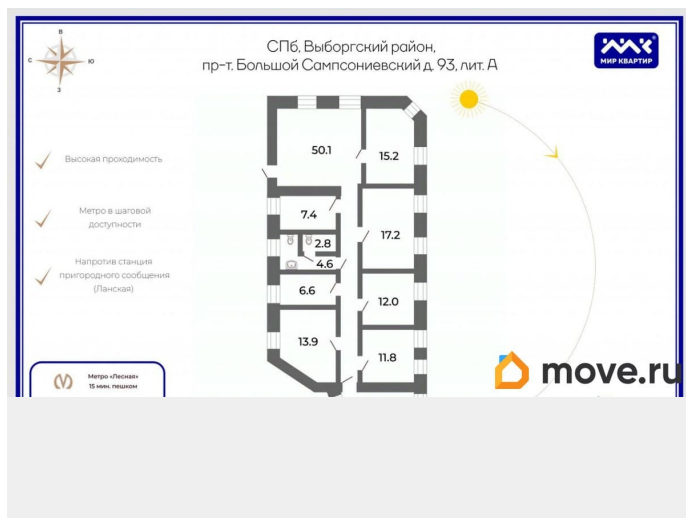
В
С
Ю
З

СПб, Выборгский район,
пр-т. Большой Сампсониевский д. 93, лит. А

МИР КВАРТИР

Высокая проходимость

Метро в шаговой доступности

Напротив станция пригородного сообщения (Ланская)

Метро «Лесная»
15 мин. пешком

50.1
15.2
7.4
2.8
17.2
4.6
6.6
12.0
13.9
11.8

move.ru